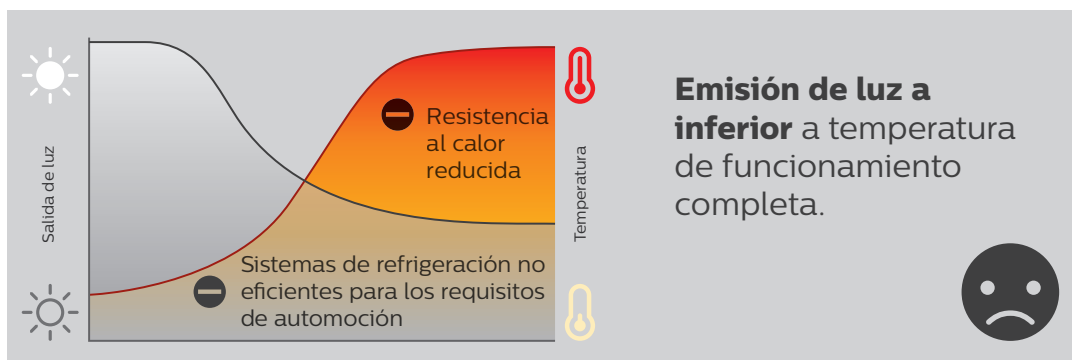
Salida de luz

Resistencia al calor reducida

Sistemas de refrigeración no eficientes para los requisitos de automoción

Temperatura

**Emisión de luz a inferior** a temperatura de funcionamiento completa.